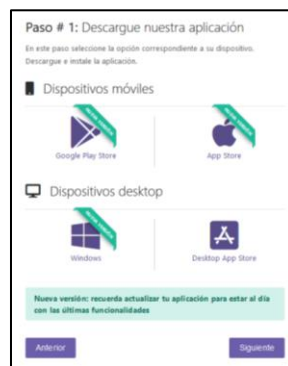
Paso # 1: Descargue nuestra aplicación

En este paso seleccione la opción correspondiente a su dispositivo. Descargue e instale la aplicación.

Dispositivos móviles

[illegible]

Google Play Store

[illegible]

App Store

Dispositivos desktop

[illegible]

Windows

Desktop App Store

Nueva versión: recuerda actualizar tu aplicación para estar al día con las últimas funcionalidades

Anterior

Siguiente